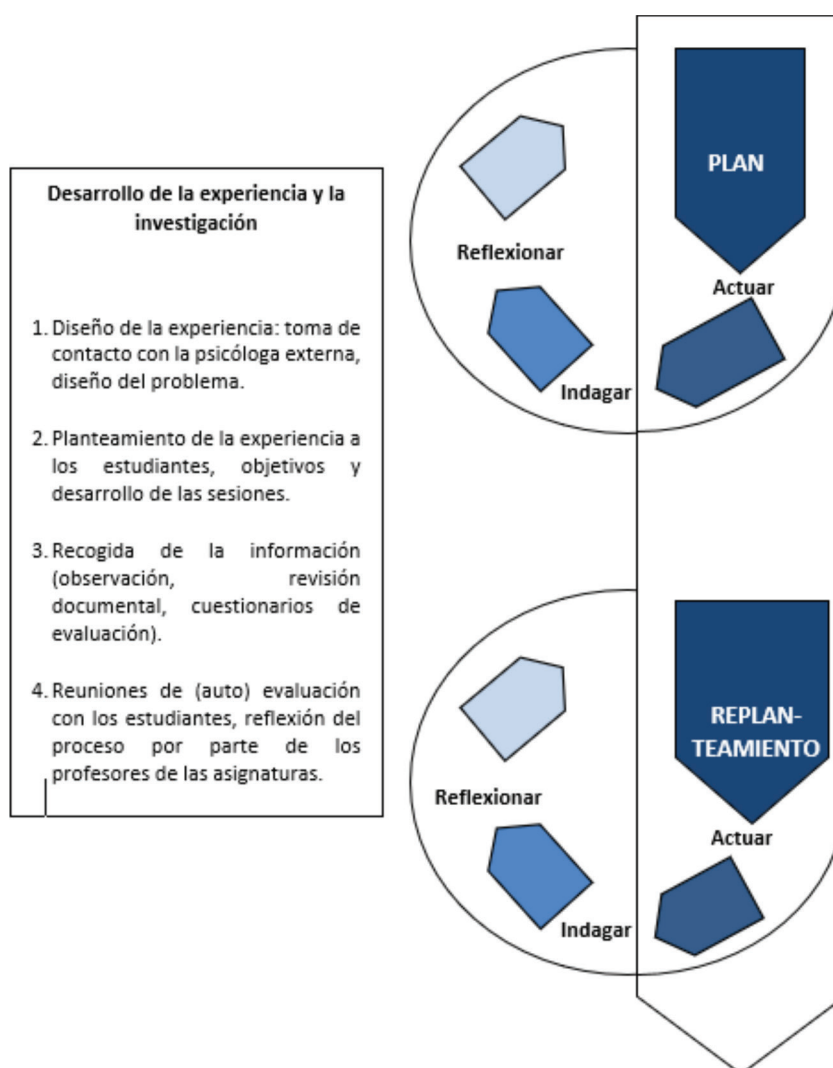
Desarrollo de la experiencia y la investigación

1. Diseño de la experiencia: toma de contacto con la psicóloga externa, diseño del problema.

2. Planteamiento de la experiencia a los estudiantes, objetivos y desarrollo de las sesiones.

3. Recogida de la información (observación, revisión documental, cuestionarios de evaluación).

4. Reuniones de (auto) evaluación con los estudiantes, reflexión del proceso por parte de los profesores de las asignaturas.

PLAN

Reflexionar

Actuar

Indagar

REPLAN-TEAMIENTO

Reflexionar

Actuar

Indagar